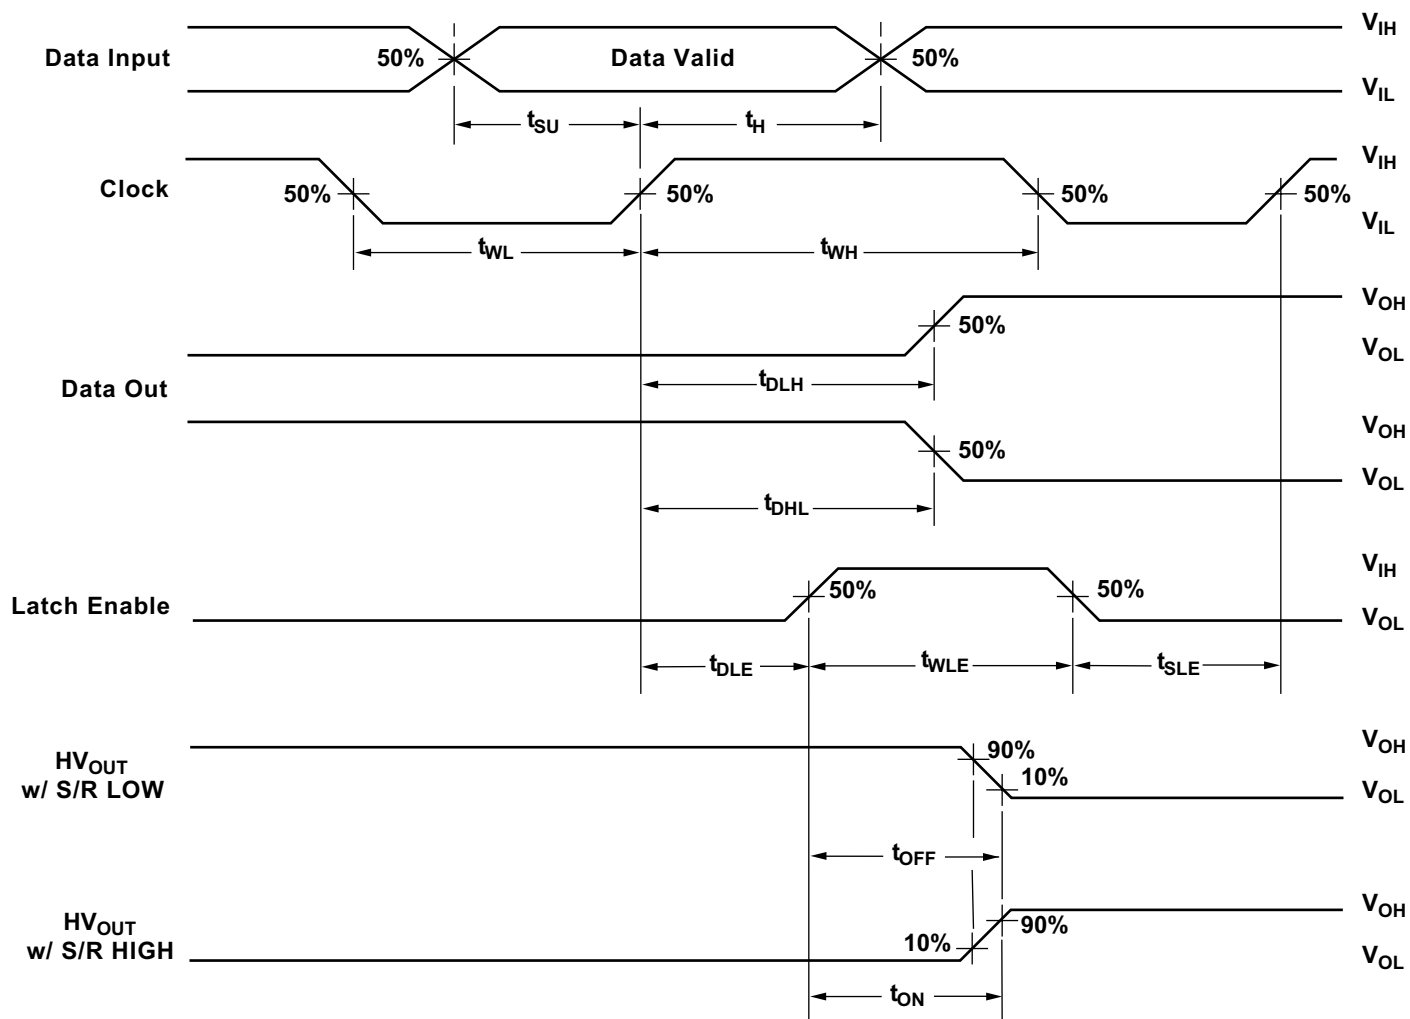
Data Input
50%
Data Valid
50%
$V_{IH}$
$V_{IL}$
$t_{SU}$
$t_H$
Clock
50%
50%
50%
50%
$V_{IH}$
$V_{IL}$
$t_{WL}$
$t_{WH}$
$V_{OH}$
50%
$V_{OL}$
Data Out
$t_{DLH}$
$V_{OH}$
50%
$V_{OL}$
$t_{DHL}$
$V_{IH}$
Latch Enable
50%
50%
$V_{OL}$
$t_{DLE}$
$t_{WLE}$
$t_{SLE}$
$HV_{OUT}$ w/ S/R LOW
90%
10%
$V_{OH}$
$V_{OL}$
$t_{OFF}$
$HV_{OUT}$ w/ S/R HIGH
90%
10%
$V_{OH}$
$V_{OL}$
$t_{ON}$